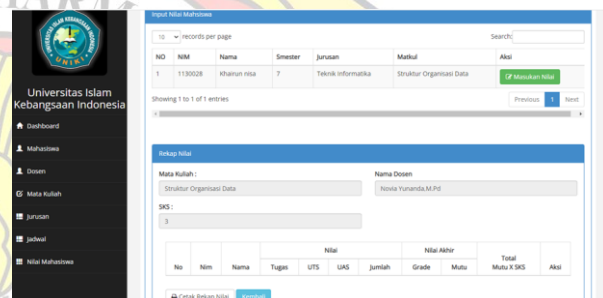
Universitas Islam Kebangsaan Indonesia

UNIKI

Dashboard
Mahasiswa
Dosen
Mata Kuliah
Jurusan
Jadwal
Nilai Mahasiswa

Input Nilai Mahasiswa

10 records per page

Search:

| NO | NIM | Nama | Smester | Jurusan | Matkul | Aksi |
|---|---|---|---|---|---|---|
| 1 | 1130028 | Khairun nisa | 7 | Teknik Informatika | Struktur Organisasi Data | Masukan Nilai |

Showing 1 to 1 of 1 entries

Previous 1 Next

Rekap Nilai

Mata Kuliah :
Struktur Organisasi Data

Nama Dosen
Novia Yunanda.M.Pd

SKS :
3

| No | Nim | Nama | Nilai: Tugas | UTS | UAS | Jumlah | Nilai Akhir: Grade | Mutu | Total Mutu X SKS | Aksi |
|---|---|---|---|---|---|---|---|---|---|---|

Cetak Rekap Nilai  Kembali